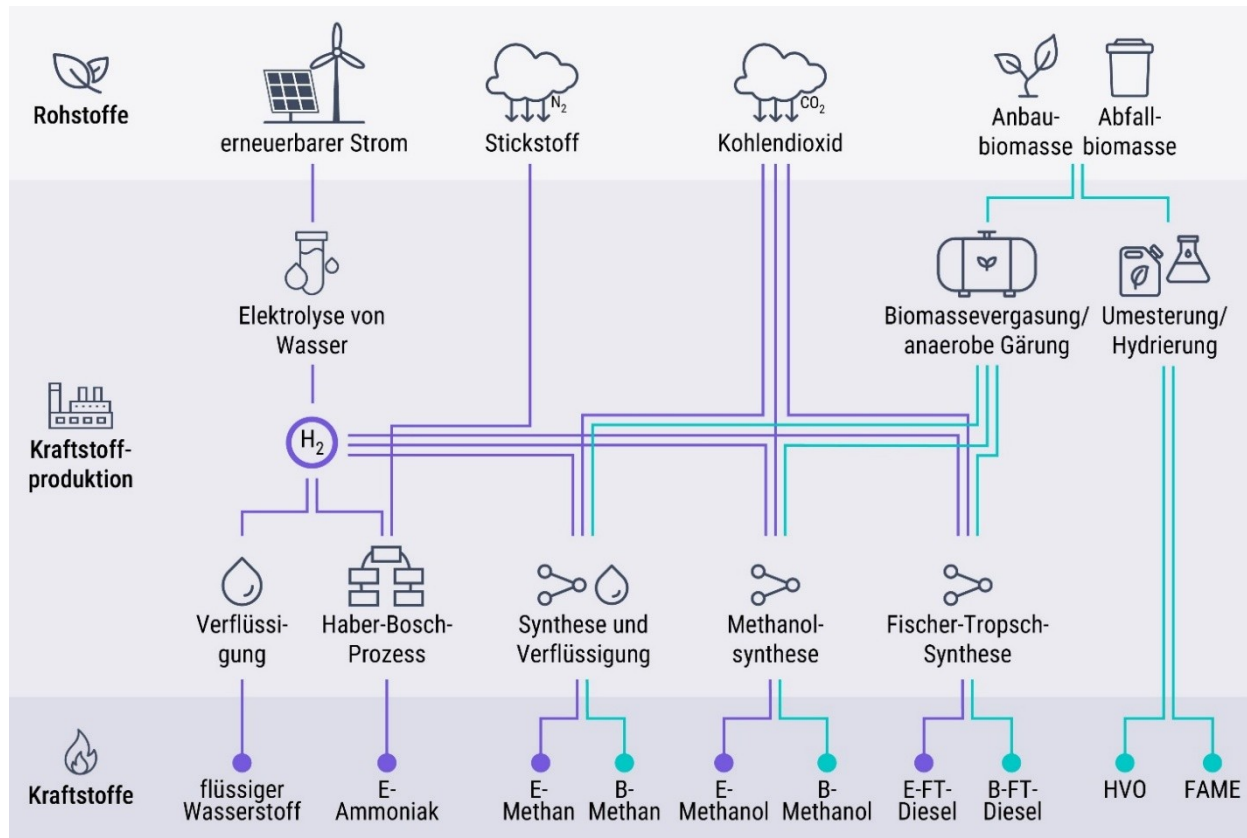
Rohstoffe

erneuerbarer Strom

$N_2$

Stickstoff

$CO_2$

Kohlendioxid

Anbaubiomasse

Abfallbiomasse

Elektrolyse von Wasser

Biomassevergasung/ anaerobe Gärung

Umesterung/ Hydrierung

Kraftstoffproduktion

$H_2$

Verflüssigung

Haber-Bosch-Prozess

Synthese und Verflüssigung

Methanolsynthese

Fischer-Tropsch-Synthese

Kraftstoffe

flüssiger Wasserstoff

E-Ammoniak

E-Methan

B-Methan

E-Methanol

B-Methanol

E-FT-Diesel

B-FT-Diesel

HVO

FAME